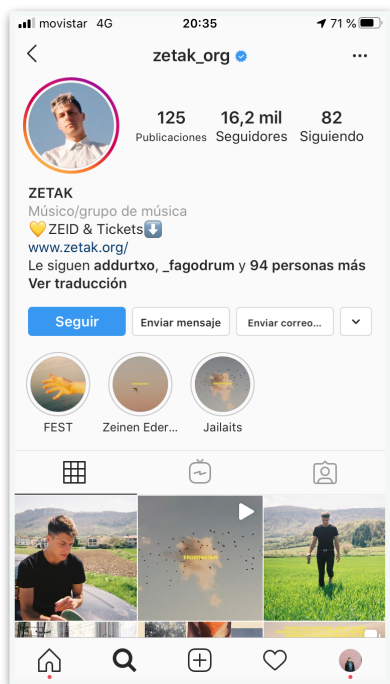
movistar 4G 20:35 71 %

zetak_org

125 Publicaciones
16,2 mil Seguidores
82 Siguiendo

ZETAK
Músico/grupo de música
💛ZEID & Tickets⬇️
www.zetak.org/
Le siguen addurtxo, _fagodrum y 94 personas más
Ver traducción

Seguir
Enviar mensaje
Enviar correo...

FEST
Zeinen Eder...
Jailaits